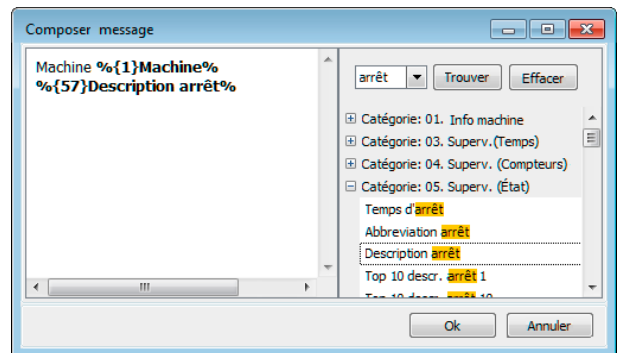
Composer message

Machine **%{1}Machine%**
**%{57}Description arrêt%**

arrêt
Trouver
Effacer

Catégorie: 01. Info machine
Catégorie: 03. Superv.(Temps)
Catégorie: 04. Superv. (Compteurs)
Catégorie: 05. Superv. (État)
Temps d'arrêt
Abbreviation arrêt
Description arrêt
Top 10 descr. arrêt 1
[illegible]

Ok
Annuler